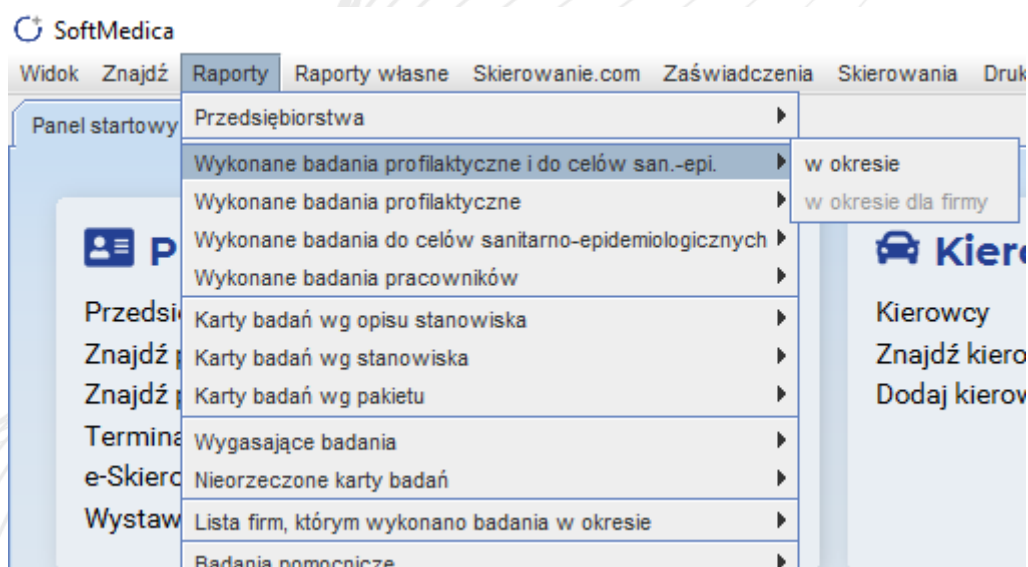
SoftMedica

Widok Znajdź Raporty Raporty własne Skierowanie.com Zaświadczenia Skierowania Druk

Panel startowy

Przedsiębiorstwa
Wykonane badania profilaktyczne i do celów san.-epi.
Wykonane badania profilaktyczne
Wykonane badania do celów sanitarno-epidemiologicznych
Wykonane badania pracowników
Karty badań wg opisu stanowiska
Karty badań wg stanowiska
Karty badań wg pakietu
Wygasające badania
Nieorzeczone karty badań
Lista firm, którym wykonano badania w okresie
Badania pomocnicze

w okresie
w okresie dla firmy

P
Przedsi
Znajdź
Znajdź
Termina
e-Skiero
Wystaw

Kiero
Kierowcy
Znajdź kiero
Dodaj kierow